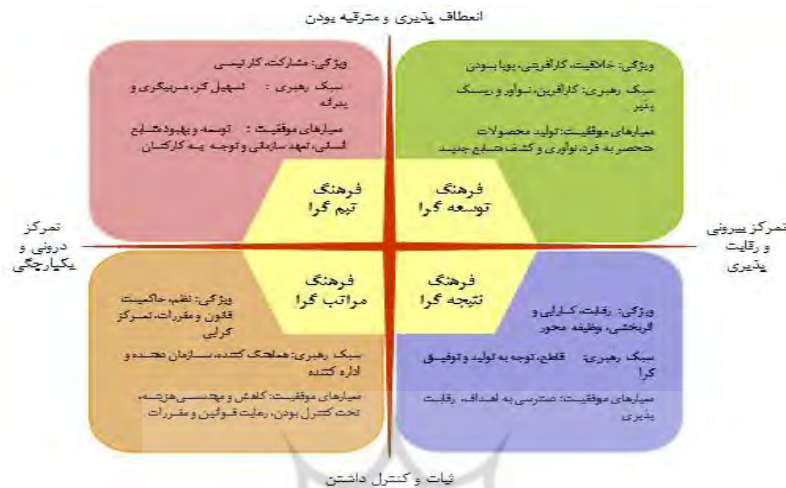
انعطاف پذیری و مترقیه بودن

ویژگی: مشارکت، کار تیمی
سبک رهبری: تسهیل گر، مربیگری و پدرانه
معیارهای موفقیت: توسعه و بهبود منابع انسانی، تعهد سازمانی و توجه به کارکنان

ویژگی: خلاقیت، کارآفرینی، پویا بودن
سبک رهبری: کارآفرین، نوآور و ریسک پذیر
معیارهای موفقیت: تولید محصولات منحصر به فرد، نوآوری و کشف منابع جدید

فرهنگ تیم گرا

فرهنگ توسعه گرا

تمرکز درونی و یکپارچگی

تمرکز بیرونی و رقابت پذیری

فرهنگ مراتب گرا

فرهنگ نتیجه گرا

ویژگی: نظم، حاکمیت قانون و مقررات، تمرکز گرایی
سبک رهبری: هماهنگ کننده، سازمان دهنده و اداره کننده
معیارهای موفقیت: کاهش و مهندسی هزینه، تحت کنترل بودن، رعایت قوانین و مقررات

ویژگی: رقابت، کارایی و اثربخشی، وظیفه محور
سبک رهبری: قاطع، توجه به تولید و توفیق گرا
معیارهای موفقیت: دسترسی به اهداف، رقابت پذیری

ثبات و کنترل داشتن